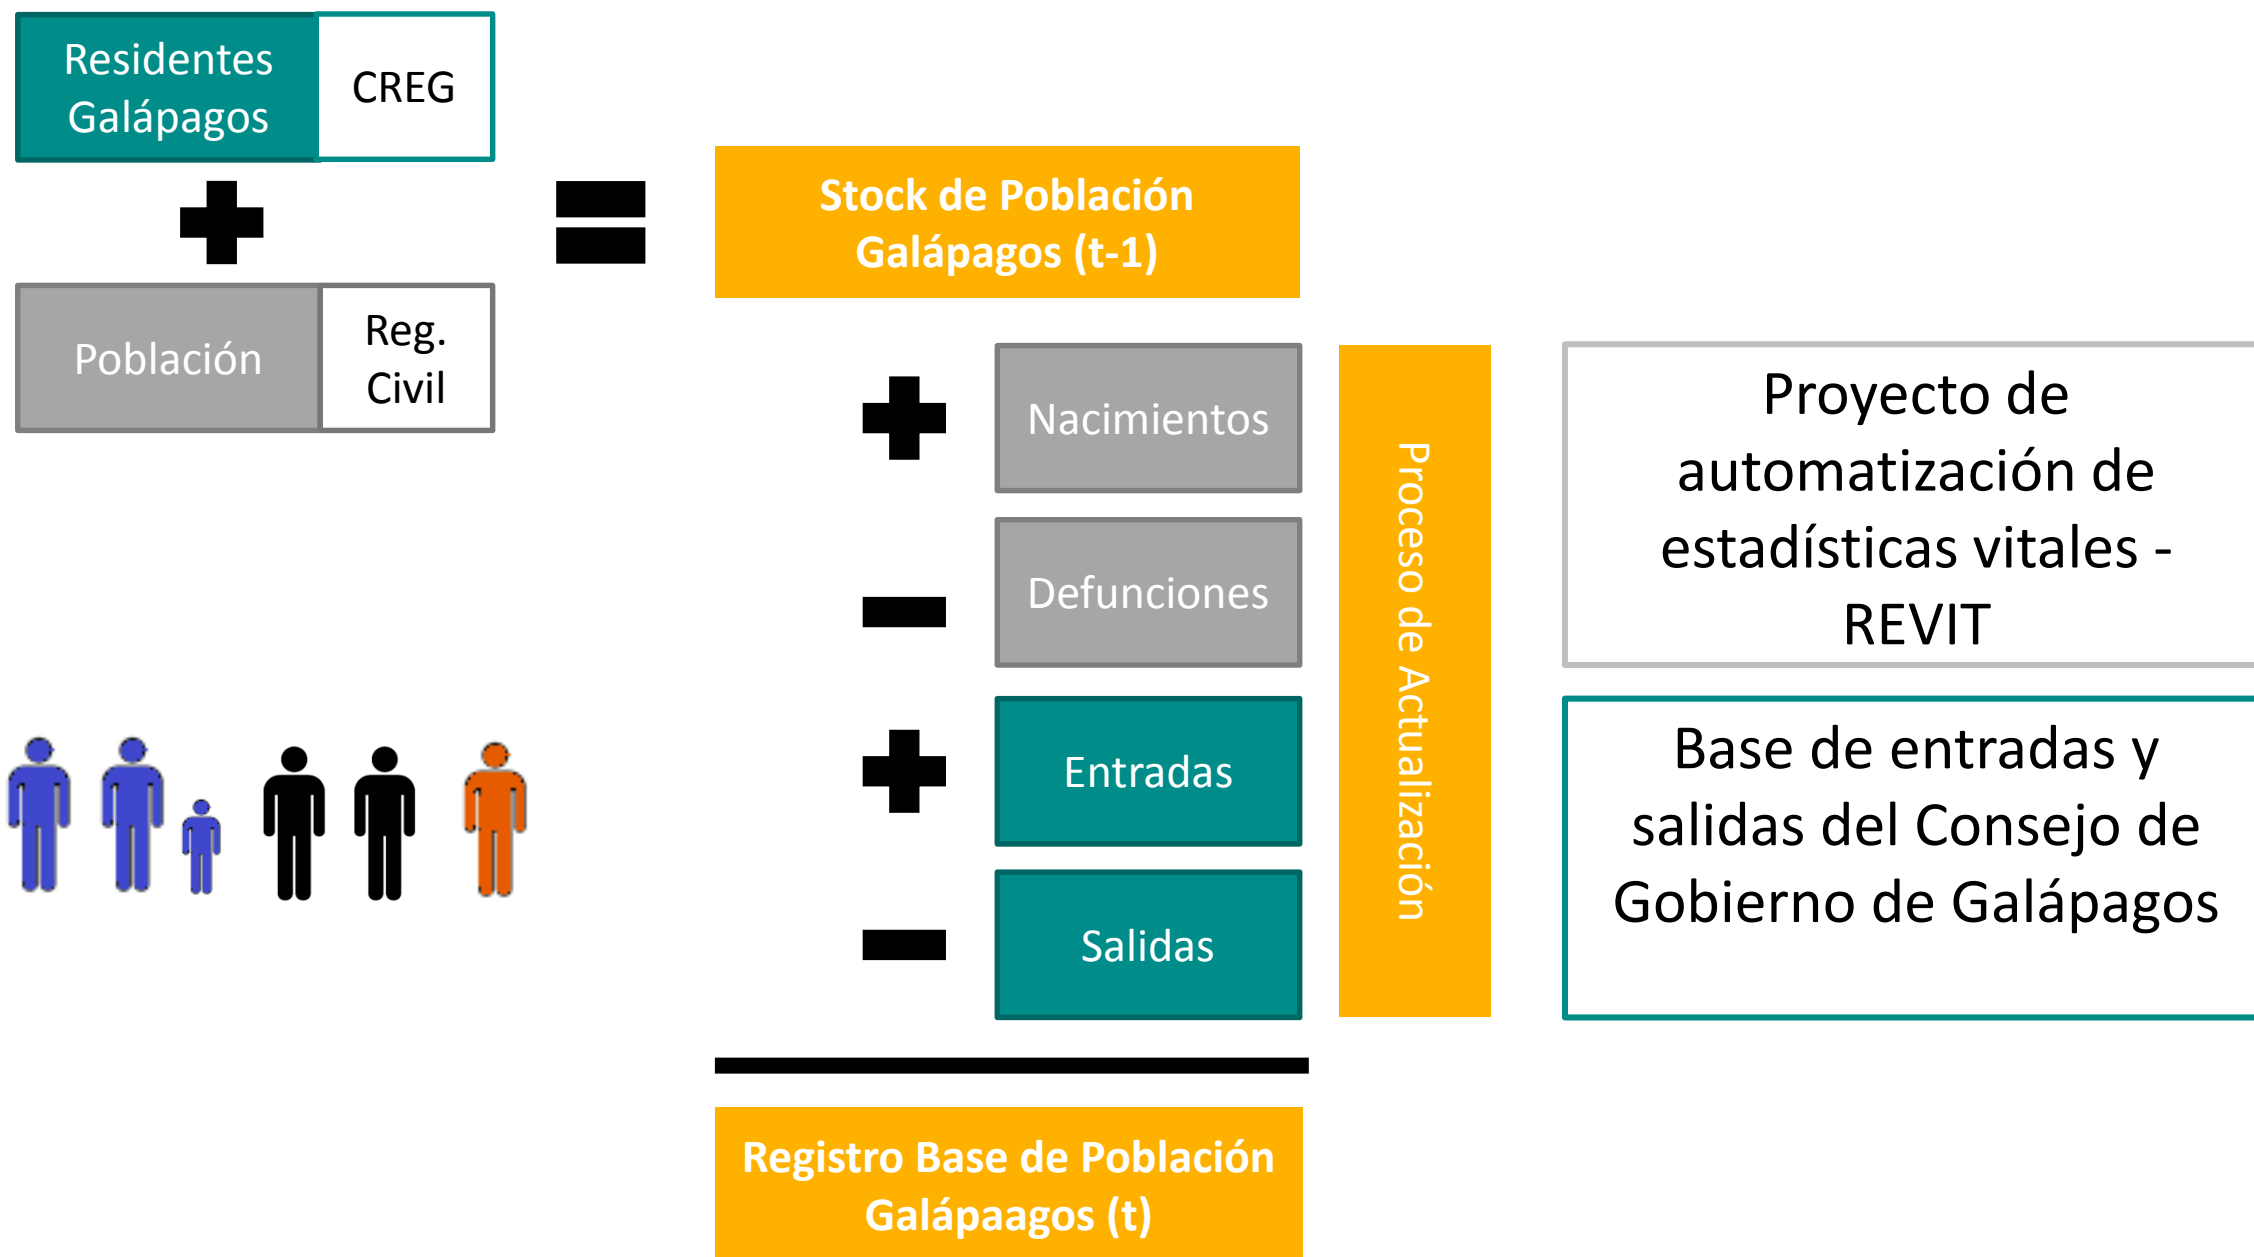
Residentes Galápagos

CREG

Población

Reg. Civil

Stock de Población Galápagos (t-1)

Nacimientos

Defunciones

Entradas

Salidas

Proceso de Actualización

Proyecto de automatización de estadísticas vitales - REVIT

Base de entradas y salidas del Consejo de Gobierno de Galápagos

Registro Base de Población Galápaagos (t)